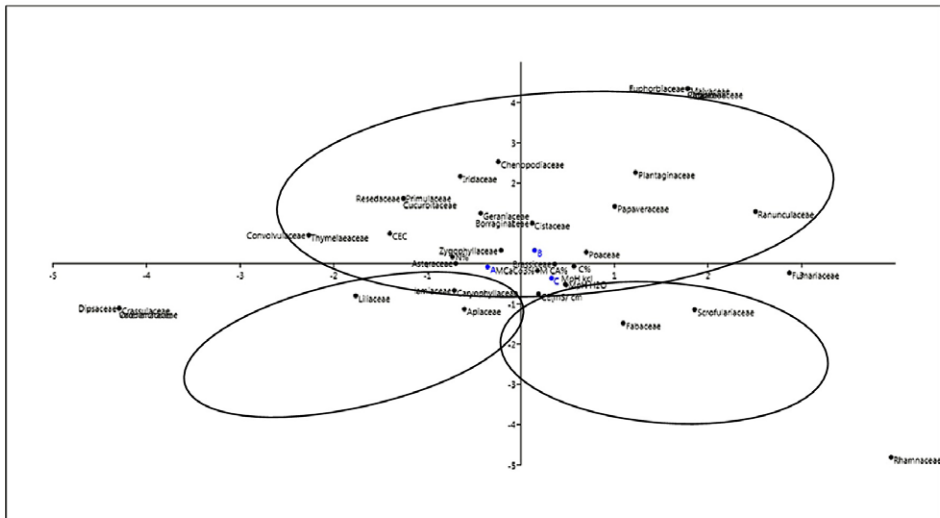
Euphorbiaceae
Malvaceae
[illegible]
4
3
Chenopodiaceae
Iridaceae
2
Plantaginaceae
Resedaceae
Primulaceae
Cucurbitaceae
Geraniaceae
Papaveraceae
Ranunculaceae
Borraginaceae
Cistaceae
Convolvulaceae
Thymelaeaceae
CEC
Zygophyllaceae
B
Poaceae
Asteraceae
Brassicaceae
C%
-5
-4
-3
-2
-1
A
MCaCO3
MCA%
C
MpH kcl
1
2
Fumariaceae
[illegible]
Caryophyllaceae
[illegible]
Dipsaceae
Crassulaceae
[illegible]
Liliaceae
Apiaceae
Scrofulariaceae
Fabaceae
-2
-3
-4
-5
Rhamnaceae